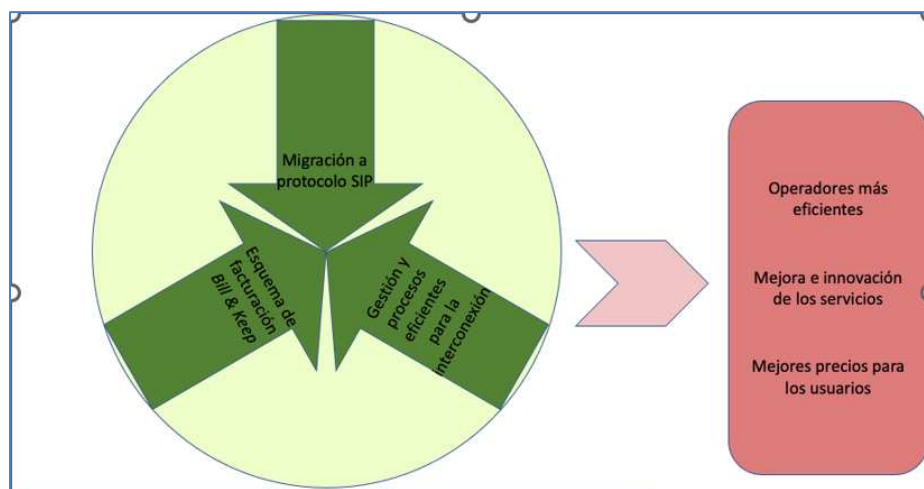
Migración a protocolo SIP

Esquema de facturación Bill & Keep

Gestión y procesos eficientes para la interconexión

Operadores más eficientes

Mejora e innovación de los servicios

Mejores precios para los usuarios